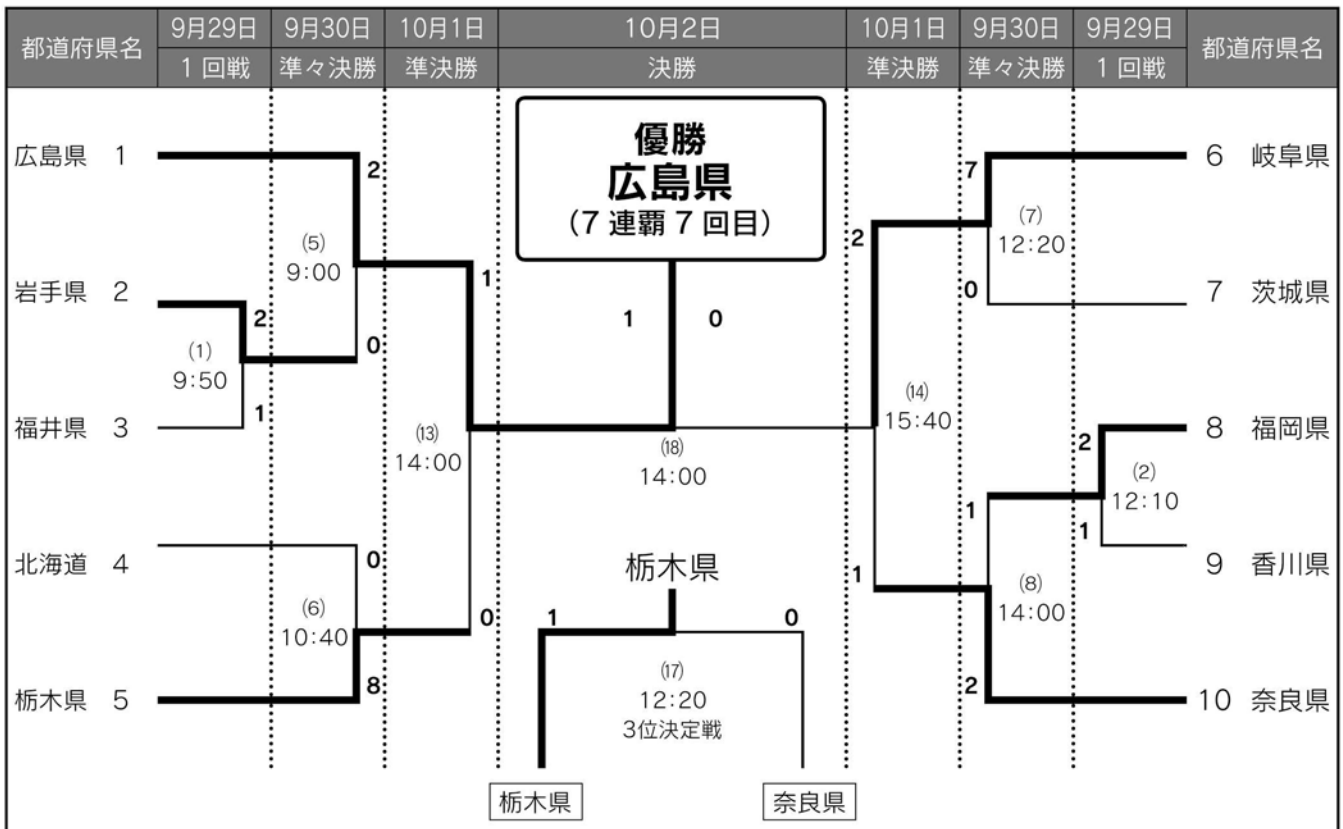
| 都道府県名 | 9月29日 | 9月30日 | 10月1日 | 10月2日 | 10月1日 | 9月30日 | 9月29日 | 都道府県名 |
|---|---|---|---|---|---|---|---|---|
| | 1回戦 | 準々決勝 | 準決勝 | 決勝 | 準決勝 | 準々決勝 | 1回戦 | |

優勝
広島県
(7連覇7回目)

広島県 1
岩手県 2
福井県 3
北海道 4
栃木県 5

6 岐阜県
7 茨城県
8 福岡県
9 香川県
10 奈良県

2
(5)
9:00
1
2
(1)
9:50
0
1
(13)
14:00
0
(6)
10:40
8
0

1 0
(18)
14:00

栃木県
1 0
(17)
12:20
3位決定戦

栃木県 奈良県

7
(7)
12:20
2
0
(14)
15:40
2
(2)
12:10
1
1
1
(8)
14:00
2